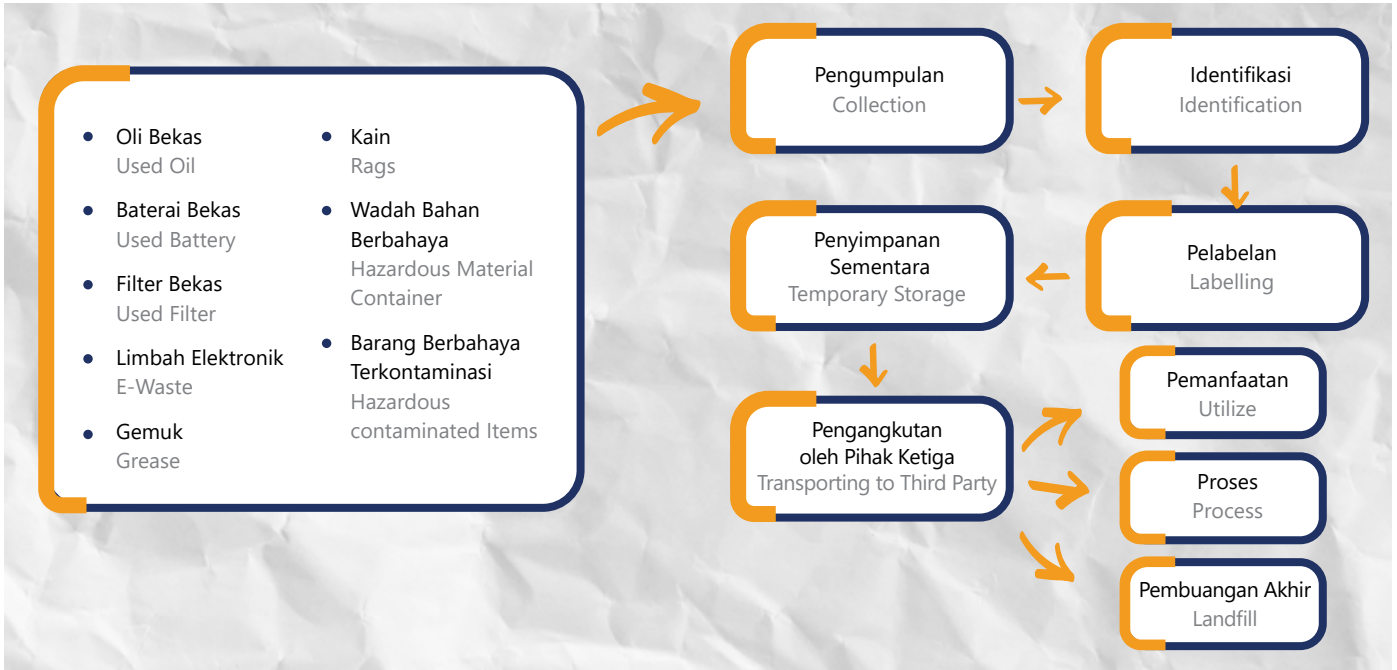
- Oli Bekas
  Used Oil
- Baterai Bekas
  Used Battery
- Filter Bekas
  Used Filter
- Limbah Elektronik
  E-Waste
- Gemuk
  Grease

- Kain
  Rags
- Wadah Bahan Berbahaya
  Hazardous Material Container
- Barang Berbahaya Terkontaminasi
  Hazardous contaminated Items

Pengumpulan
Collection

Identifikasi
Identification

Pelabelan
Labelling

Penyimpanan Sementara
Temporary Storage

Pengangkutan oleh Pihak Ketiga
Transporting to Third Party

Pemanfaatan
Utilize

Proses
Process

Pembuangan Akhir
Landfill